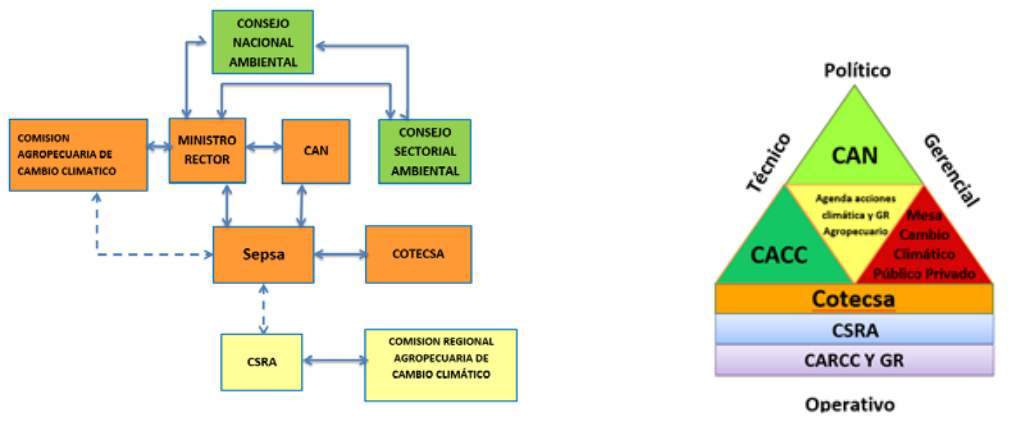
CONSEJO NACIONAL AMBIENTAL

COMISION AGROPECUARIA DE CAMBIO CLIMATICO

MINISTRO RECTOR

CAN

CONSEJO SECTORIAL AMBIENTAL

Sepsa

COTECSA

CSRA

COMISION REGIONAL AGROPECUARIA DE CAMBIO CLIMÁTICO

Político

Técnico

Gerencial

CAN

Agenda acciones climática y GR Agropecuario

CACC

Mesa Cambio Climático Público Privado

Cotecsa

CSRA

CARCC Y GR

Operativo